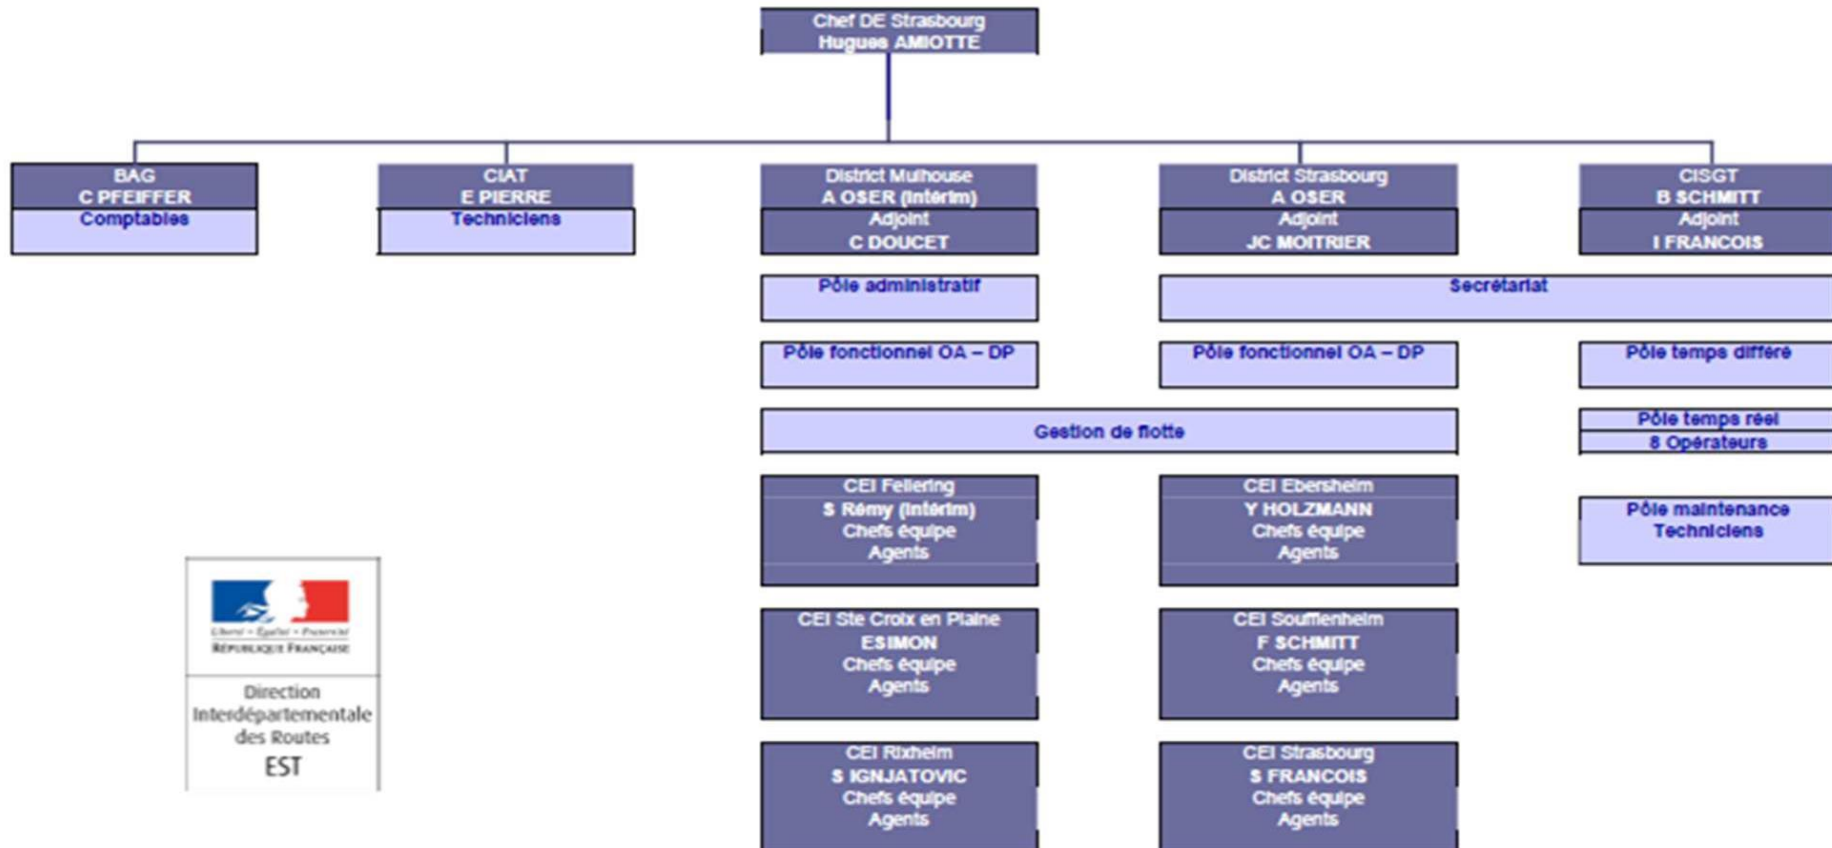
Chef DE Strasbourg
Hugues AMIOTTE

BAG
C PFEIFFER
Comptables

CIAT
E PIERRE
Techniciens

District Mulhouse
A OSER (intérim)
Adjoint
C DOUCET

District Strasbourg
A OSER
Adjoint
JC MOITRIER

CISGT
B SCHMITT
Adjoint
I FRANCOIS

Pôle administratif

Secrétariat

Pôle fonctionnel OA – DP

Pôle fonctionnel OA – DP

Pôle temps différé

Gestion de flotte

Pôle temps réel
8 Opérateurs

CEI Fellering
S Rémy (intérim)
Chefs équipe
Agents

CEI Ebersheim
Y HOLZMANN
Chefs équipe
Agents

Pôle maintenance
Techniciens

CEI Ste Croix en Plaine
ESIMON
Chefs équipe
Agents

CEI Soufflenheim
F SCHMITT
Chefs équipe
Agents

CEI Rixheim
S IGNJATOVIC
Chefs équipe
Agents

CEI Strasbourg
S FRANCOIS
Chefs équipe
Agents

Liberté • Égalité • Fraternité
RÉPUBLIQUE FRANÇAISE
Direction
Interdépartementale
des Routes
EST